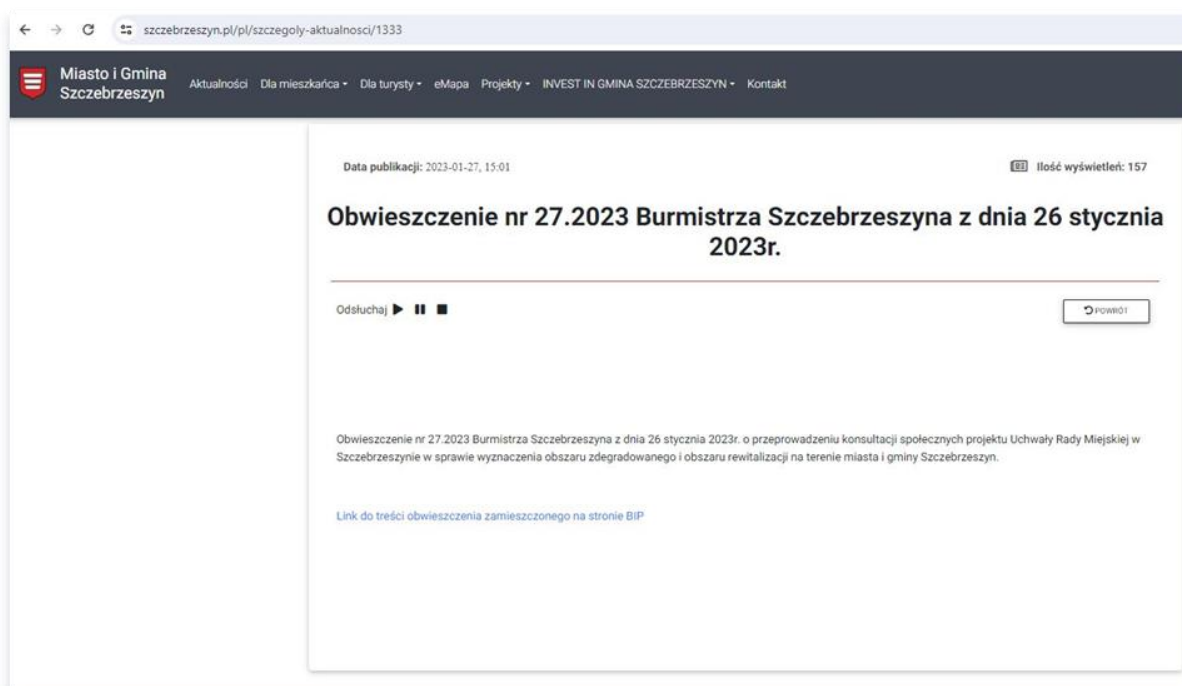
szczebrzeszyn.pl/pl/szczegoly-aktualnosci/1333

Miasto i Gmina Szczebrzeszyn

Aktualności Dla mieszkańca Dla turysty eMapa Projekty INVEST IN GMINA SZCZEBRZESZYN Kontakt

Data publikacji: 2023-01-27, 15:01

Ilość wyświetleń: 157

Obwieszczenie nr 27.2023 Burmistrza Szczebrzeszyna z dnia 26 stycznia 2023r.

Odsłuchaj

POWRÓT

Obwieszczenie nr 27.2023 Burmistrza Szczebrzeszyna z dnia 26 stycznia 2023r. o przeprowadzeniu konsultacji społecznych projektu Uchwały Rady Miejskiej w Szczebrzeszynie w sprawie wyznaczenia obszaru zdegradowanego i obszaru rewitalizacji na terenie miasta i gminy Szczebrzeszyn.

Link do treści obwieszczenia zamieszczonego na stronie BIP